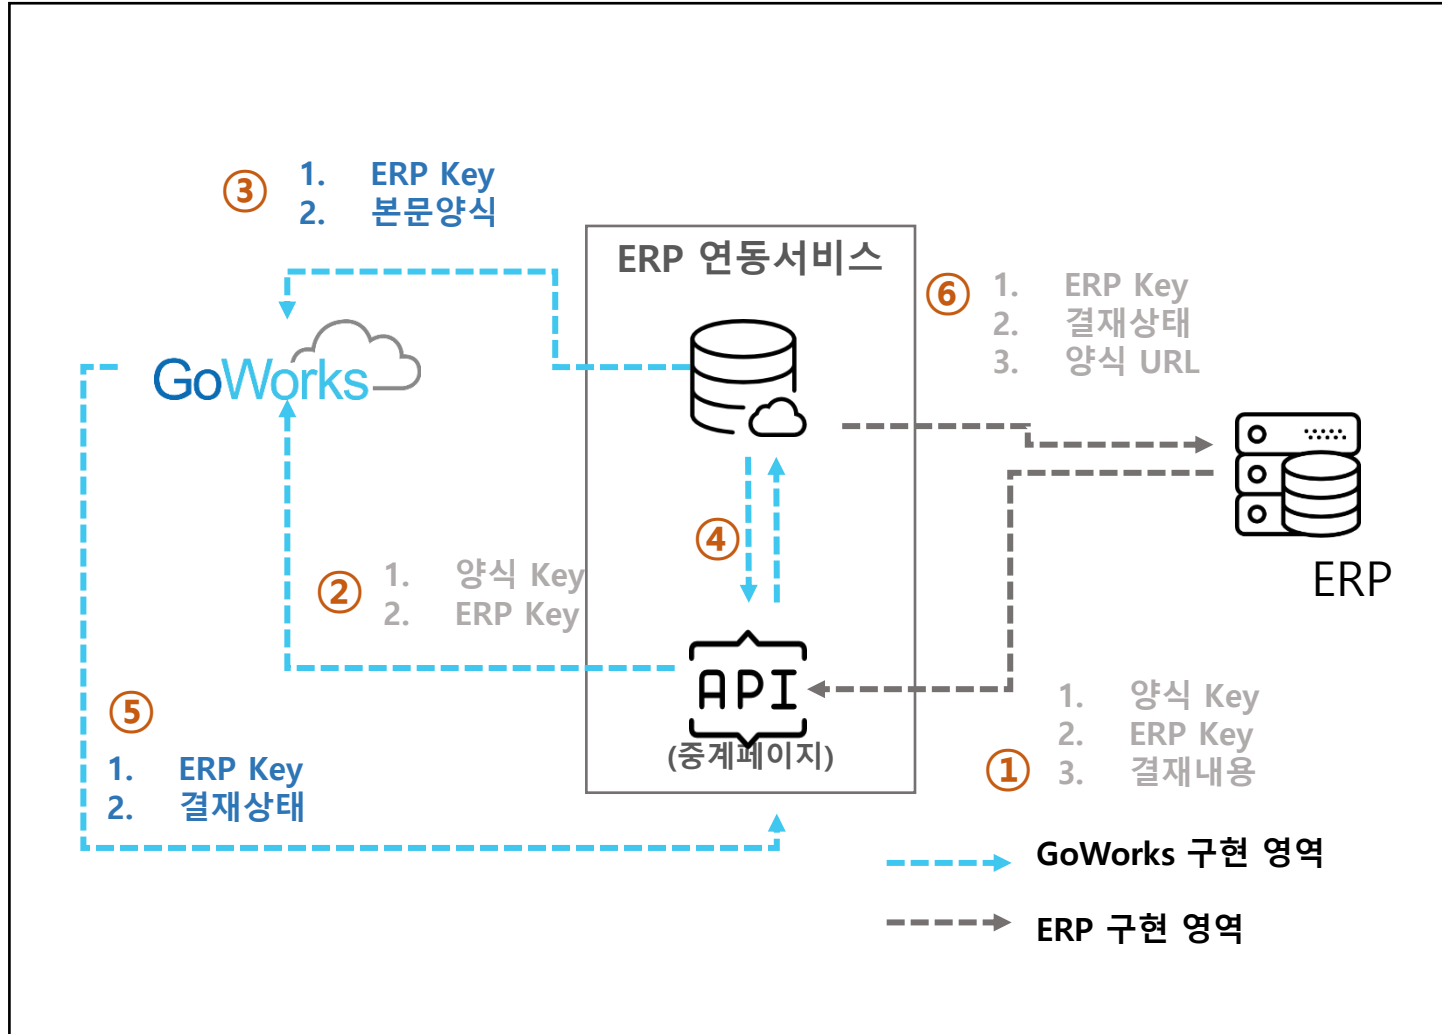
③ 1. ERP Key
2. 본문양식

ERP 연동서비스

⑥ 1. ERP Key
2. 결재상태
3. 양식 URL

GoWorks

ERP

④

② 1. 양식 Key
2. ERP Key

API
(중계페이지)

⑤
1. ERP Key
2. 결재상태

1. 양식 Key
2. ERP Key
① 3. 결재내용

GoWorks 구현 영역

ERP 구현 영역